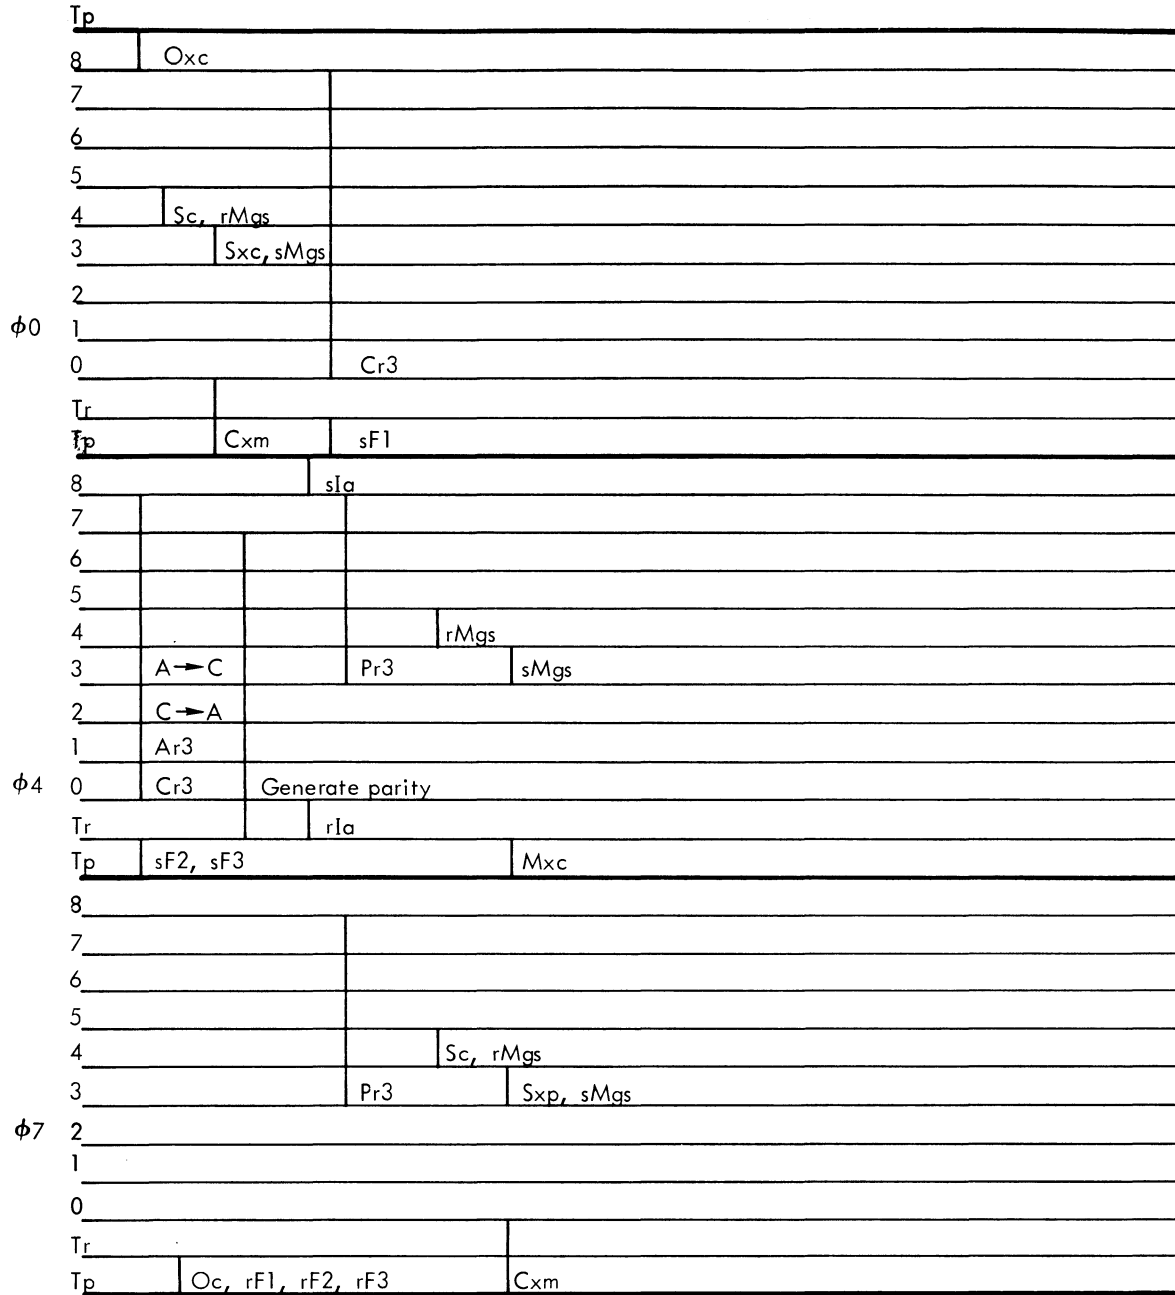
Tp
8 Oxc
7
6
5
4 Sc, rMgs
3 Sxc, sMgs
2
$\phi0$ 1
0 Cr3
Tr
Tp Cxm sF1
8 sIa
7
6
5
4 rMgs
3 A→C Pr3 sMgs
2 C→A
1 Ar3
$\phi4$ 0 Cr3 Generate parity
Tr rIa
Tp sF2, sF3 Mxc
8
7
6
5
4 Sc, rMgs
3 Pr3 Sxp, sMgs
$\phi7$ 2
1
0
Tr
Tp Oc, rF1, rF2, rF3 Cxm